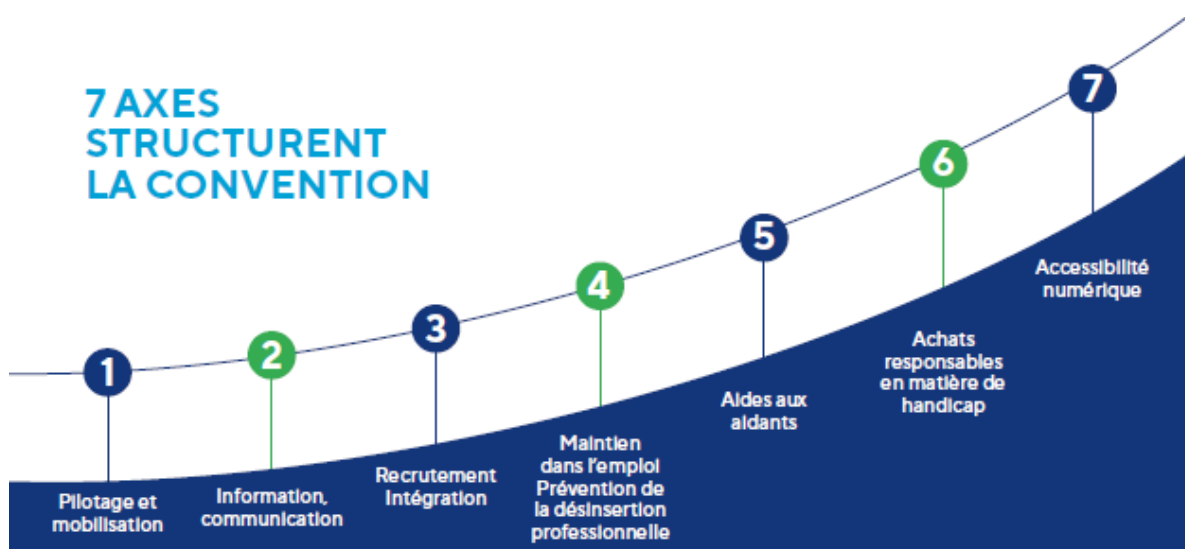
7 AXES STRUCTURENT LA CONVENTION

1
Pilotage et mobilisation

2
Information, communication

3
Recrutement Intégration

4
Maintien dans l'emploi Prévention de la désinsertion professionnelle

5
Aides aux aidants

6
Achats responsables en matière de handicap

7
Accessibilité numérique